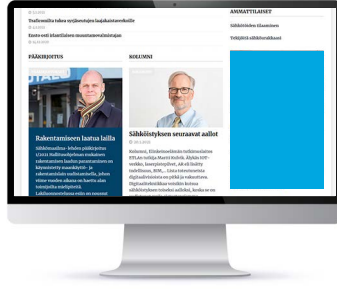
Trafimoilla tukea sytyjärjestelmän laajakaistaverkoille

Ennen asti ilmastolainen muuntamovaihtoehtojen

PÄÄKIRJOITUS

Rakentamiseen laatua lailla

Sähköinsinööri -lehden pääkirjoitus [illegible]

KOLUMNI

Sähköistyksen seuraavat aallot

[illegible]

AMMATTILAISET

Sähköistöiden lähteminen

Työpäivä sähköurakoitsijat